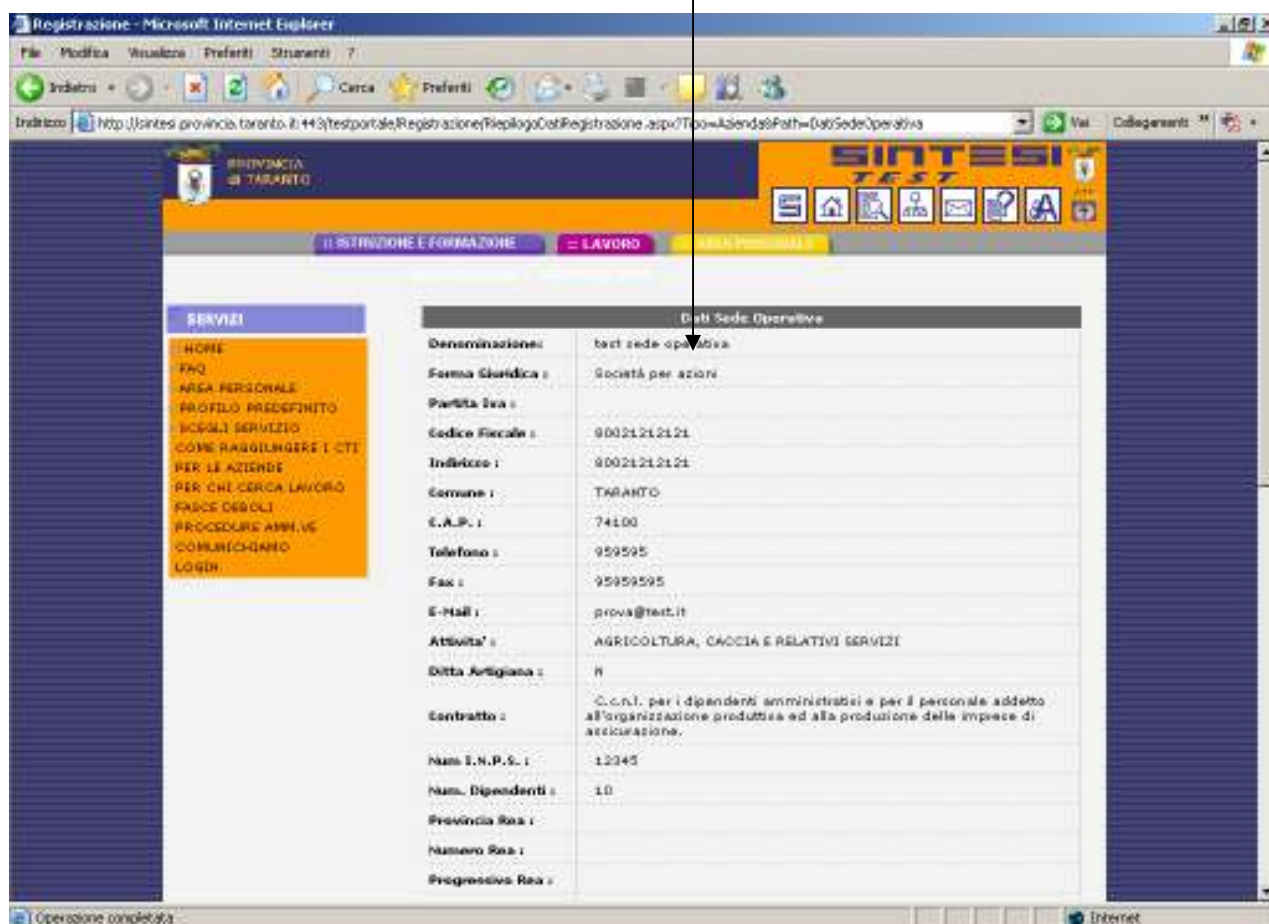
Registrazione - Microsoft Internet Explorer

File Modifica Visualizza Preferiti Strumenti ?

Indietro Cerca Preferiti

Indirizzo http://sintesi.provincia.taranto.it:443/testportale/Registrazione/RiepilogoDatiRegistrazione.aspx?Tipo=Azienda&Path=DatiSedeOperativa Vai Collegamenti

PROVINCIA di TARANTO

SINTESI TEST

:: ISTRUZIONE E FORMAZIONE :: LAVORO :: AREA PERSONALE

SERVIZI

HOME
FAQ
AREA PERSONALE
PROFILO PREDEFINITO
SCEGLI SERVIZIO
COME RAGGIUNGERE I CTI
PER LE AZIENDE
PER CHI CERCA LAVORO
FASCE DEBOLI
PROCEDURE AMM.VE
COMUNICHIAMO
LOGIN

| Dati Sede Operativa | |
|---|---|
| Denominazione: | test sede operativa |
| Forma Giuridica : | Società per azioni |
| Partita Iva : | |
| Codice Fiscale : | 80021212121 |
| Indirizzo : | 80021212121 |
| Comune : | TARANTO |
| C.A.P. : | 74100 |
| Telefono : | 959595 |
| Fax : | 95959595 |
| E-Mail : | prova@test.it |
| Attivita' : | AGRICOLTURA, CACCIA E RELATIVI SERVIZI |
| Ditta Artigiana : | N |
| Contratto : | C.c.n.l. per i dipendenti amministrativi e per il personale addetto all'organizzazione produttiva ed alla produzione delle imprese di assicurazione. |
| Num I.N.P.S. : | 12345 |
| Num. Dipendenti : | 10 |
| Provincia Rea : | |
| Numero Rea : | |
| Progressivo Rea : | |

Operazione completata Internet